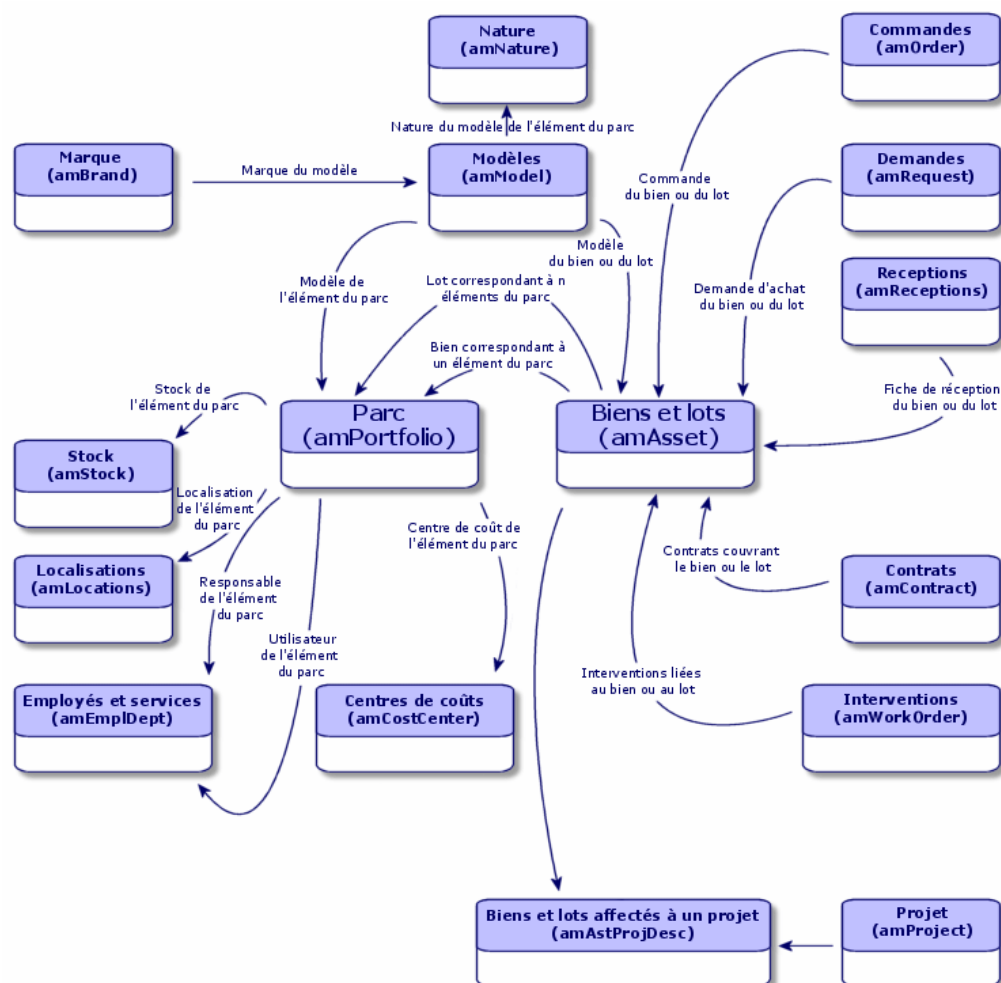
Nature
(amNature)

Commandes
(amOrder)

Nature du modèle de l'élément du parc

Marque
(amBrand)

Marque du modèle

Modèles
(amModel)

Commande
du bien ou du lot

Demandes
(amRequest)

Modèle
du bien ou du lot

Modèle de
l'élément du parc

Lot correspondant à n
éléments du parc

Demande d'achat
du bien ou du lot

Receptions
(amReceptions)

Bien correspondant à
un élément du parc

Stock de
l'élément du parc

Parc
(amPortfolio)

Biens et lots
(amAsset)

Fiche de réception
du bien ou du lot

Stock
(amStock)

Localisation
de l'élément
du parc

Centre de coût de
l'élément du parc

Contrats couvrant
le bien ou le lot

Localisations
(amLocations)

Contrats
(amContract)

Responsable
de l'élément
du parc

Utilisateur
de l'élément
du parc

Interventions liées
au bien ou au lot

Employés et services
(amEmplDept)

Centres de coûts
(amCostCenter)

Interventions
(amWorkOrder)

Biens et lots affectés à un projet
(amAstProjDesc)

Projet
(amProject)